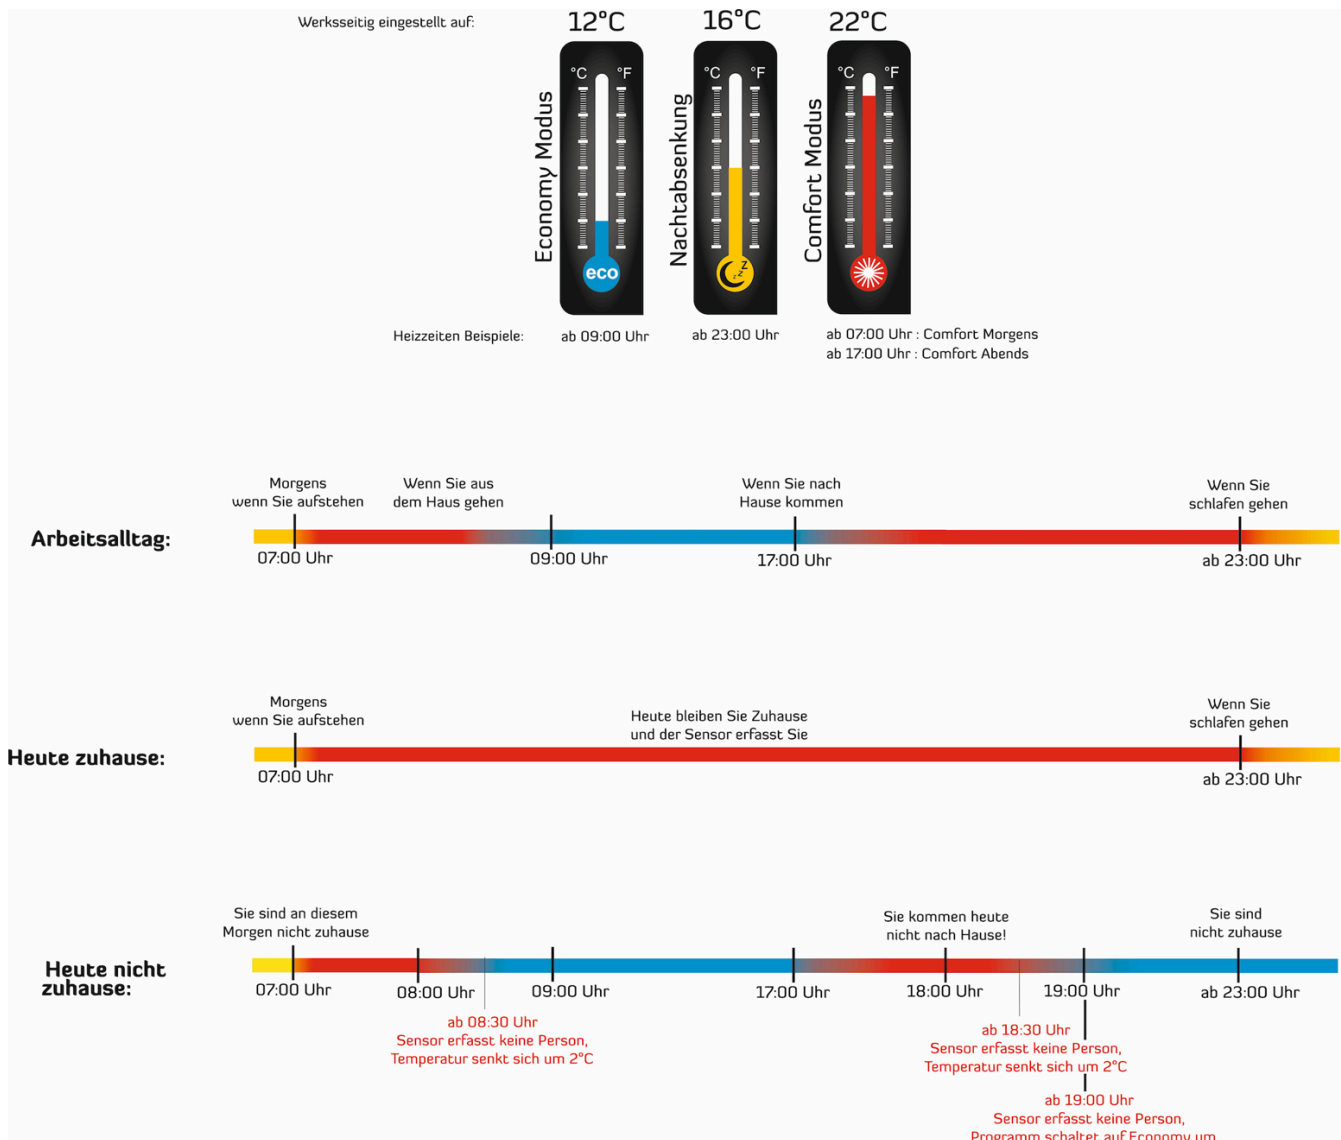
Werksseitig eingestellt auf:

12°C
°C °F
Economy Modus
eco

16°C
°C °F
Nachtabsenkung

22°C
°C °F
Comfort Modus

Heizzeiten Beispiele: ab 09:00 Uhr ab 23:00 Uhr ab 07:00 Uhr : Comfort Morgens
ab 17:00 Uhr : Comfort Abends

Arbeitsalltag:
Morgens wenn Sie aufstehen
Wenn Sie aus dem Haus gehen
Wenn Sie nach Hause kommen
Wenn Sie schlafen gehen
07:00 Uhr
09:00 Uhr
17:00 Uhr
ab 23:00 Uhr

Heute zuhause:
Morgens wenn Sie aufstehen
Heute bleiben Sie Zuhause und der Sensor erfasst Sie
Wenn Sie schlafen gehen
07:00 Uhr
ab 23:00 Uhr

Heute nicht zuhause:
Sie sind an diesem Morgen nicht zuhause
Sie kommen heute nicht nach Hause!
Sie sind nicht zuhause
07:00 Uhr
08:00 Uhr
09:00 Uhr
17:00 Uhr
18:00 Uhr
19:00 Uhr
ab 23:00 Uhr

ab 08:30 Uhr
Sensor erfasst keine Person,
Temperatur senkt sich um 2°C

ab 18:30 Uhr
Sensor erfasst keine Person,
Temperatur senkt sich um 2°C

ab 19:00 Uhr
Sensor erfasst keine Person,
Programm schaltet auf Economy um